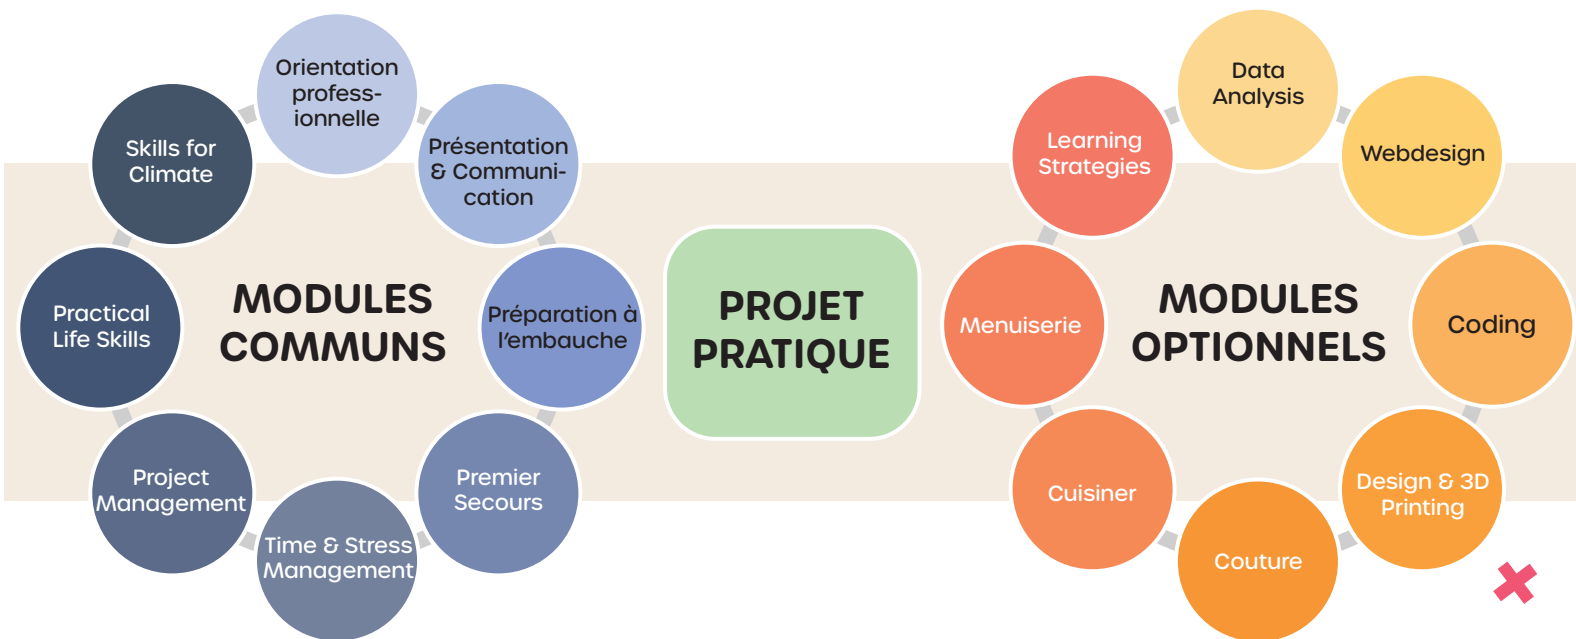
Orientation professionnelle

Skills for Climate

Présentation & Communication

Practical Life Skills

MODULES COMMUNS

Préparation à l'embauche

Project Management

Premier Secours

Time & Stress Management

PROJET PRATIQUE

Data Analysis

Learning Strategies

Webdesign

Menuiserie

MODULES OPTIONNELS

Coding

Cuisiner

Design & 3D Printing

Couture